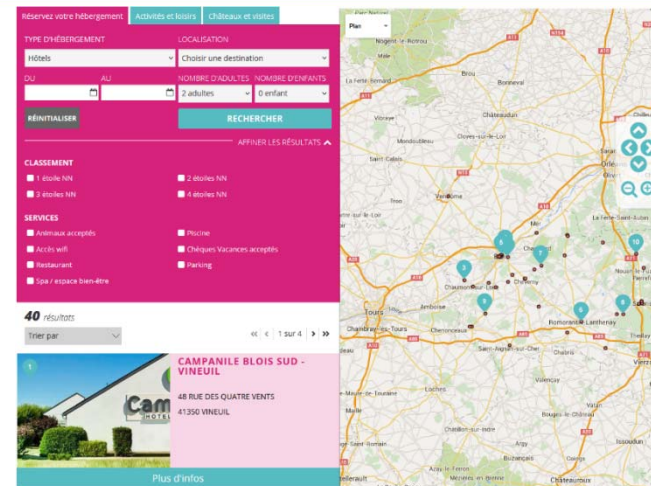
Réservez votre hébergement | Activités et loisirs | Châteaux et visites

TYPE D'HÉBERGEMENT
Hôtels

LOCALISATION
Choisir une destination

DU

AU

NOMBRE D'ADULTES
2 adultes

NOMBRE D'ENFANTS
0 enfant

RÉINITIALISER

RECHERCHER

AFFINER LES RÉSULTATS

CLASSEMENT
1 étoile NN
2 étoiles NN
3 étoiles NN
4 étoiles NN

SERVICES
Animaux acceptés
Piscine
Accès wifi
Chèques Vacances acceptés
Restaurant
Parking
Spa / espace bien-être

40 résultats

Trier par

1 sur 4

1

CAMPANILE BLOIS SUD - VINEUIL
48 RUE DES QUATRE VENTS
41350 VINEUIL

Plus d'infos

Plan

Nogent-le-Rotrou
La Ferté-Bernard
Bonneval
Châteaudun
Mondoubleau
Cloyes-sur-le-Loir
Saint-Calais
Orléans
Vendôme
La Ferté-Saint-Aubin
Amboise
Chaumont-sur-Loire
Tours
Chambray-lès-Tours
Chenonceaux
Romorantin-Lanthenay
Saint-Aignan
Valençay
Vierzon
Bourges
Issoudun
Saint-Romain
Châteauroux
Loches
Montrichard
Cheverny
Nouan-le-Fuzelier
Chambord
2
5
6
7
8
9
10